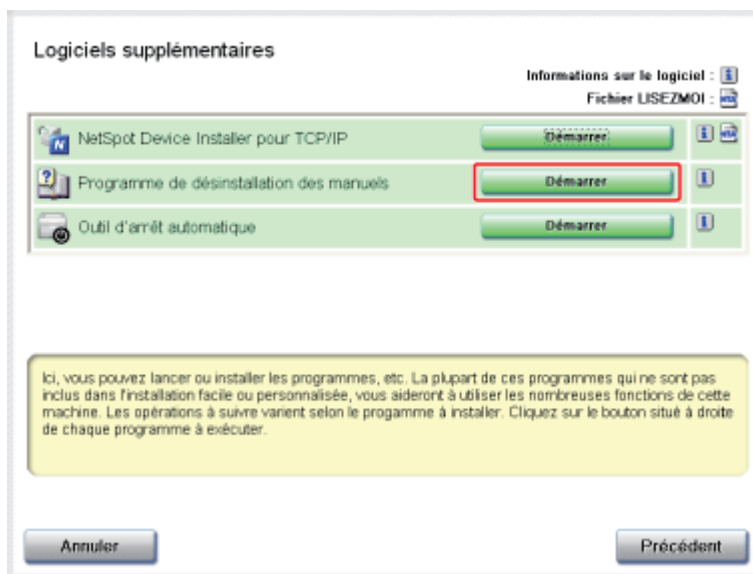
Logiciels supplémentaires

Informations sur le logiciel :
Fichier LISEZMOI :

NetSpot Device Installer pour TCP/IP | Démarrer

Programme de désinstallation des manuels | Démarrer

Outil d'arrêt automatique | Démarrer

Ici, vous pouvez lancer ou installer les programmes, etc. La plupart de ces programmes qui ne sont pas inclus dans l'installation facile ou personnalisée, vous aideront à utiliser les nombreuses fonctions de cette machine. Les opérations à suivre varient selon le progamme à installer. Cliquez sur le bouton situé à droite de chaque programme à exécuter.

Annuler

Précédent